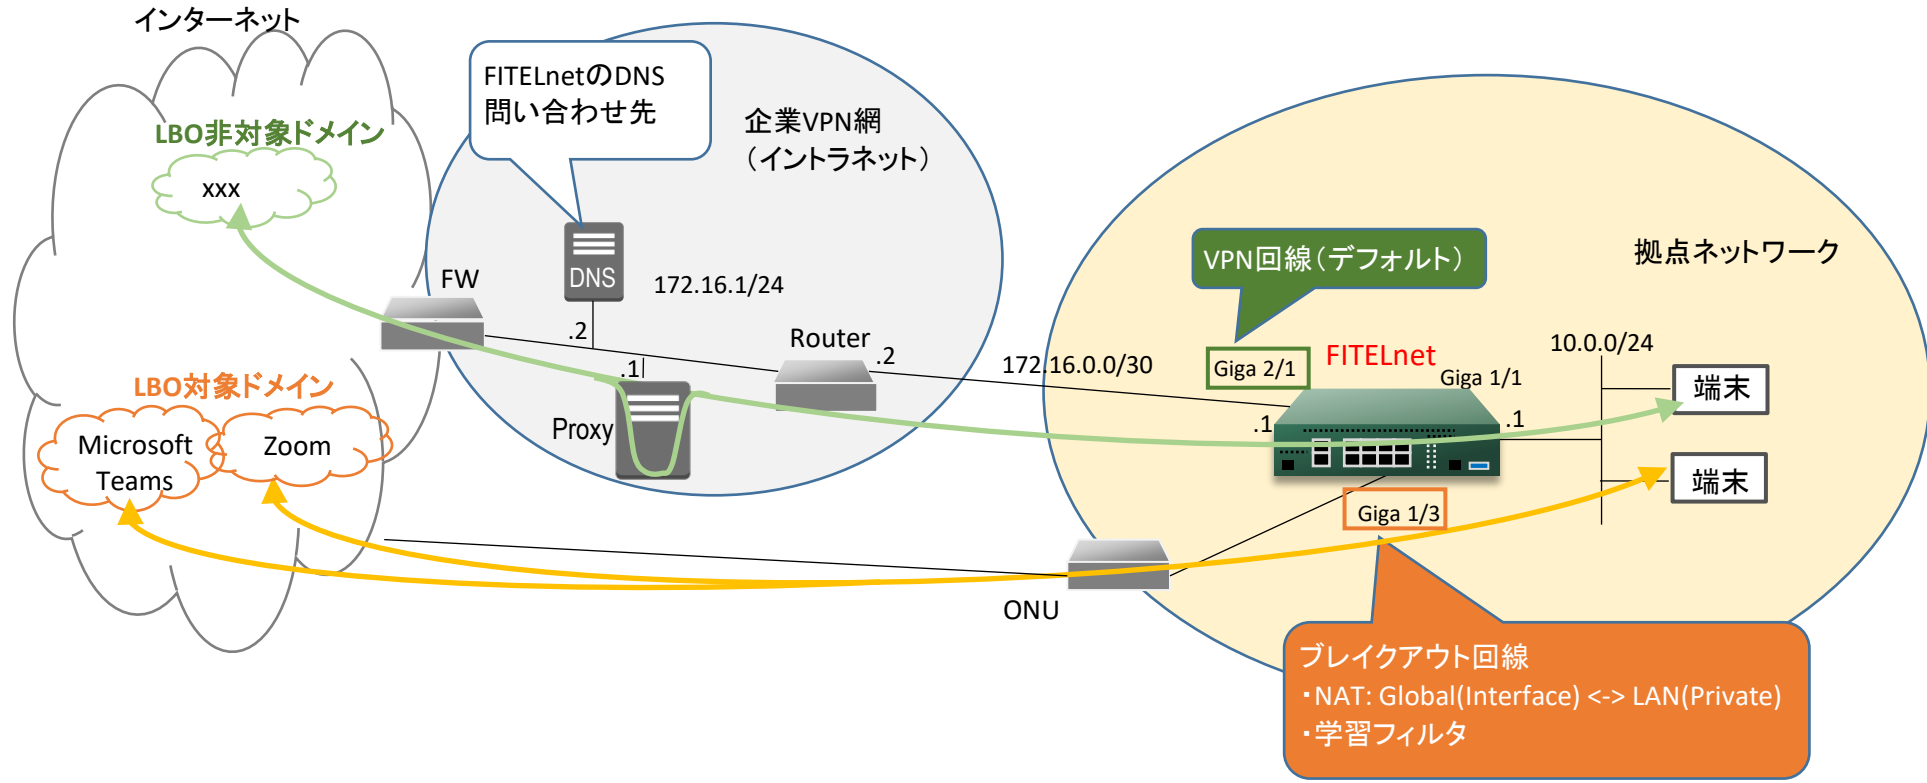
インターネット

LBO非対象ドメイン

xxx

LBO対象ドメイン

Microsoft Teams

Zoom

FITELnetのDNS
問い合わせ先

企業VPN網
（イントラネット）

FW

DNS

172.16.1/24

.2

.1

Proxy

Router

.2

172.16.0.0/30

VPN回線（デフォルト）

拠点ネットワーク

Giga 2/1

FITELnet

Giga 1/1

10.0.0/24

端末

.1

.1

端末

Giga 1/3

ONU

ブレイクアウト回線
・NAT: Global(Interface) <-> LAN(Private)
・学習フィルタ